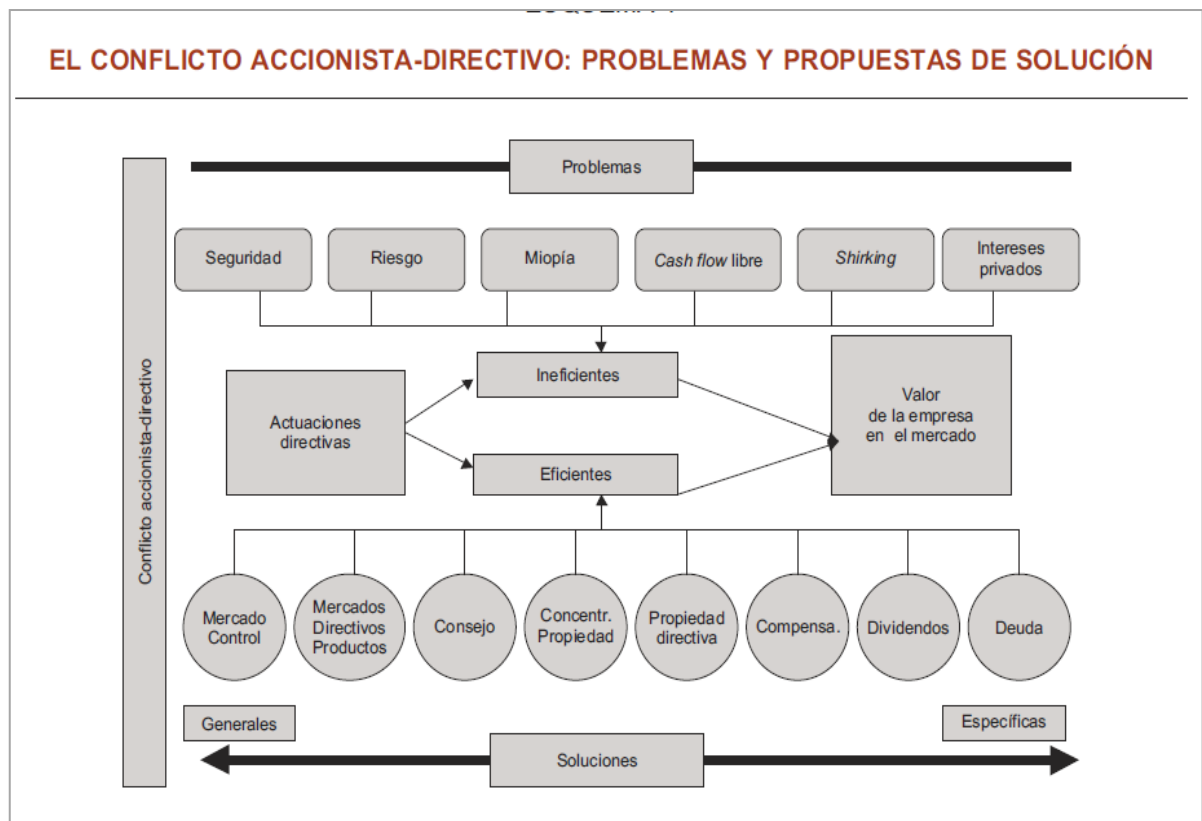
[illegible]

EL CONFLICTO ACCIONISTA-DIRECTIVO: PROBLEMAS Y PROPUESTAS DE SOLUCIÓN

Conflicto accionista-directivo

Problemas

Seguridad

Riesgo

Miopía

*Cash flow* libre

*Shirking*

Intereses privados

Actuaciones directivas

Ineficientes

Eficientes

Valor de la empresa en el mercado

Mercado Control

Mercados Directivos Productos

Consejo

Concentr. Propiedad

Propiedad directiva

Compensa.

Dividendos

Deuda

Generales

Específicas

Soluciones